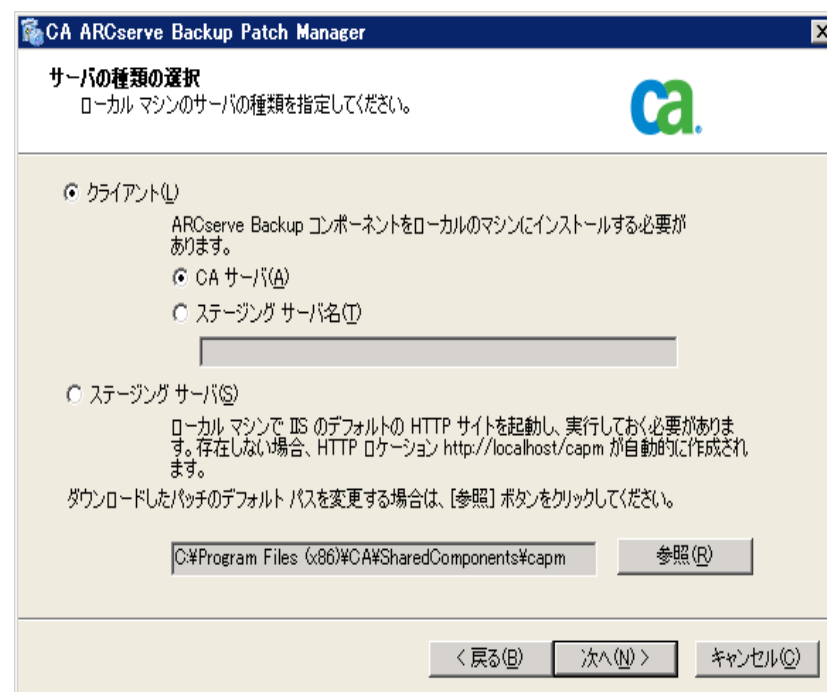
CA ARCserve Backup Patch Manager

サーバの種類の選択
ローカル マシンのサーバの種類を指定してください。

ca.

クライアント(L)

ARCserve Backup コンポーネントをローカルのマシンにインストールする必要があります。

CA サーバ(A)

ステージング サーバ名(T)

ステージング サーバ(S)

ローカル マシンで IIS のデフォルトの HTTP サイトを起動し、実行しておく必要があります。存在しない場合、HTTP ロケーション http://localhost/capm が自動的に作成されます。

ダウンロードしたパッチのデフォルト パスを変更する場合は、[参照] ボタンをクリックしてください。

C:¥Program Files (x86)¥CA¥SharedComponents¥capm

参照(R)

< 戻る(B)

次へ(N) >

キャンセル(C)